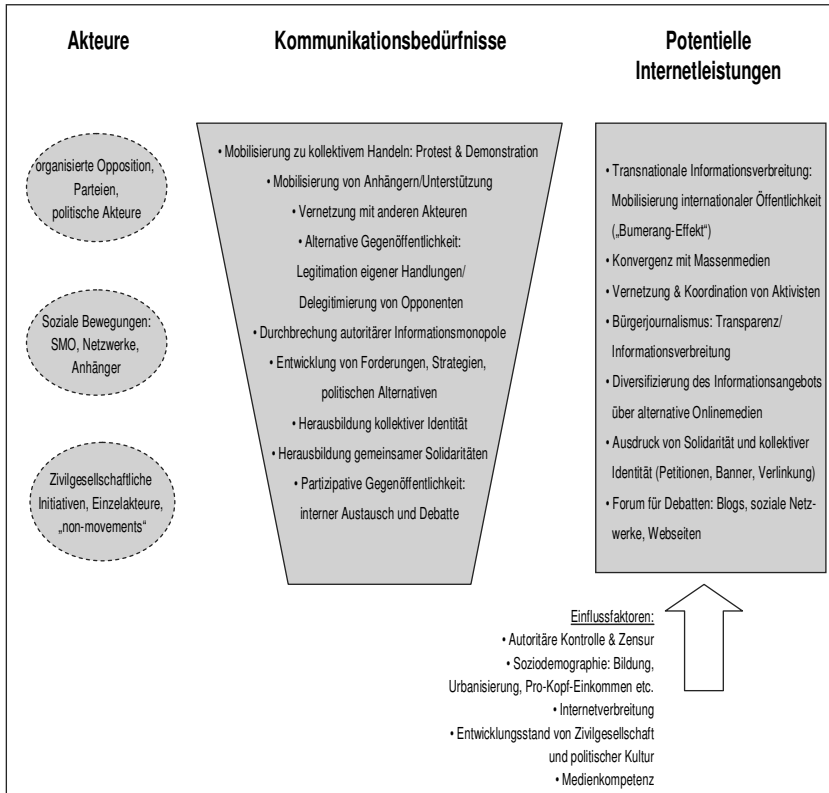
Akteure

Kommunikationsbedürfnisse

Potentielle Internetleistungen

organisierte Opposition, Parteien, politische Akteure

Soziale Bewegungen: SMO, Netzwerke, Anhänger

Zivilgesellschaftliche Initiativen, Einzelakteure, „non-movements“

• Mobilisierung zu kollektivem Handeln: Protest & Demonstration
• Mobilisierung von Anhängern/Unterstützung
• Vernetzung mit anderen Akteuren
• Alternative Gegenöffentlichkeit: Legitimation eigener Handlungen/ Delegitimierung von Opponenten
• Durchbrechung autoritärer Informationsmonopole
• Entwicklung von Forderungen, Strategien, politischen Alternativen
• Herausbildung kollektiver Identität
• Herausbildung gemeinsamer Solidaritäten
• Partizipative Gegenöffentlichkeit: interner Austausch und Debatte

• Transnationale Informationsverbreitung: Mobilisierung internationaler Öffentlichkeit („Bumerang-Effekt“)
• Konvergenz mit Massenmedien
• Vernetzung & Koordination von Aktivisten
• Bürgerjournalismus: Transparenz/ Informationsverbreitung
• Diversifizierung des Informationsangebots über alternative Onlinemedien
• Ausdruck von Solidarität und kollektiver Identität (Petitionen, Banner, Verlinkung)
• Forum für Debatten: Blogs, soziale Netzwerke, Webseiten

Einflussfaktoren:
• Autoritäre Kontrolle & Zensur
• Soziodemographie: Bildung, Urbanisierung, Pro-Kopf-Einkommen etc.
• Internetverbreitung
• Entwicklungsstand von Zivilgesellschaft und politischer Kultur
• Medienkompetenz